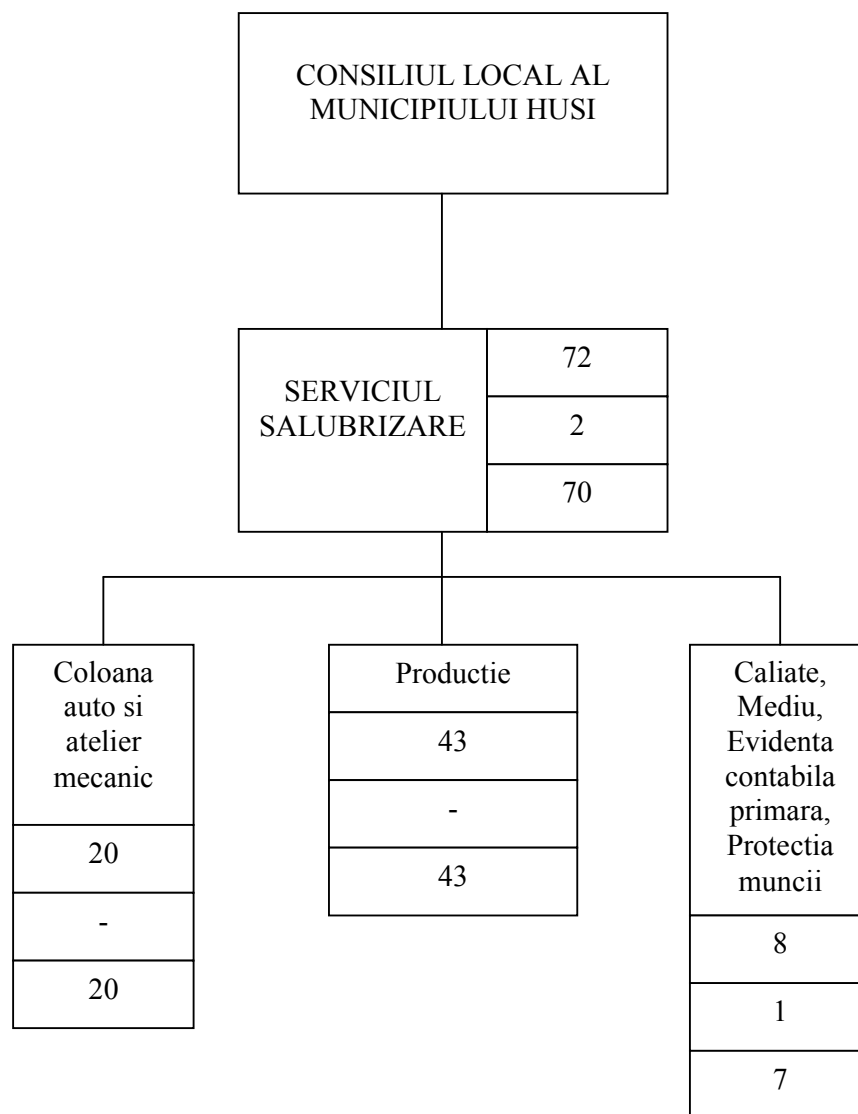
CONSILIUL LOCAL AL MUNICIPIULUI HUSI

SERVICIUL SALUBRIZARE

72

2

70

Coloana auto si atelier mecanic

20

-

20

Productie

43

-

43

Caliate, Mediu, Evidenta contabila primara, Protectia muncii

8

1

7